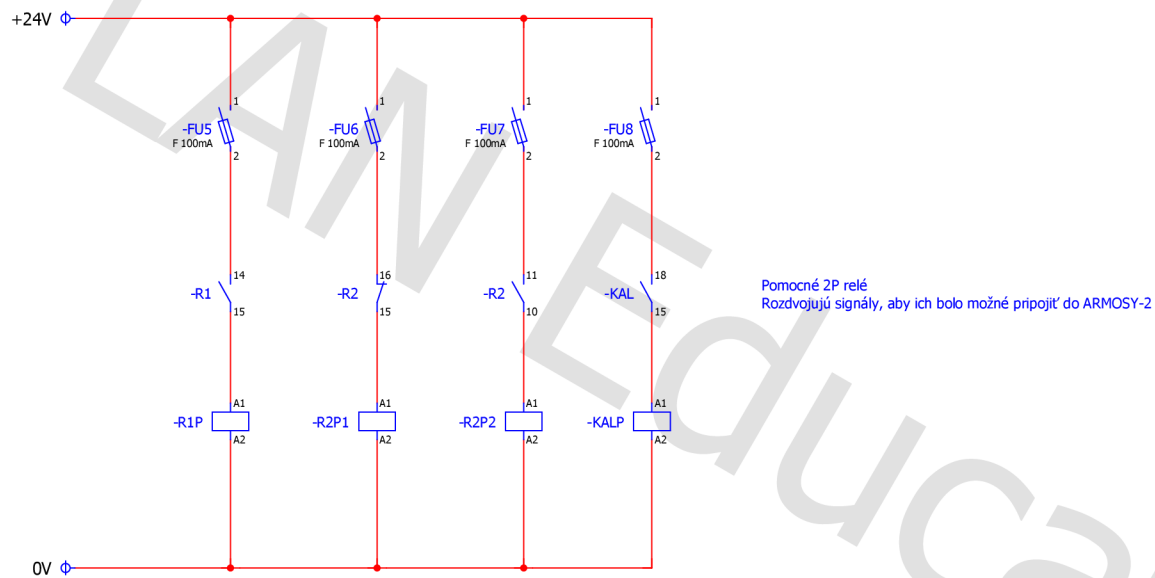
+24V

1
-FU5
F 100mA
2

14
-R1
15

A1
-R1P
A2

1
-FU6
F 100mA
2

16
-R2
15

A1
-R2P1
A2

1
-FU7
F 100mA
2

11
-R2
10

A1
-R2P2
A2

1
-FU8
F 100mA
2

18
-KAL
15

A1
-KALP
A2

Pomocné 2P relé
Rozdvojujú signály, aby ich bolo možné pripojiť do ARMOSY-2

0V

LAN Educa